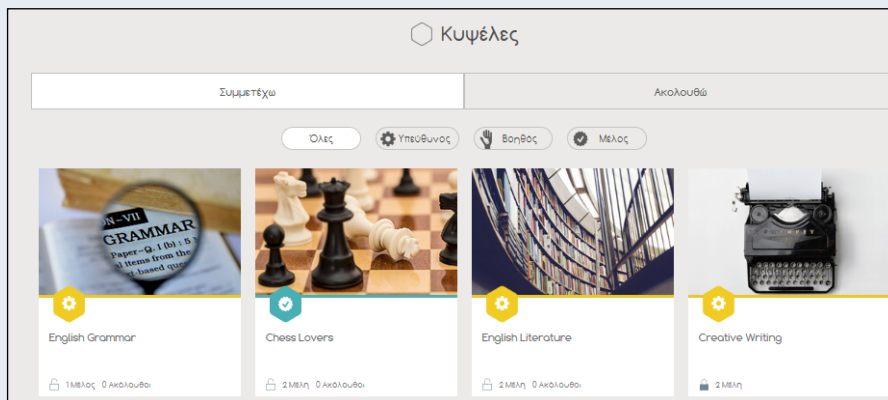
Κυψέλες

Συμμετέχω

Ακολουθώ

Όλες

Υπεύθυνος

Βοηθός

Μέλος

N – VII
GRAMMAR
Paper – Q. 1 (b) : 5
items from the
-based qu

English Grammar

1 Μέλος 0 Ακόλουθοι

Chess Lovers

2 Μέλη 0 Ακόλουθοι

English Literature

2 Μέλη 0 Ακόλουθοι

Creative Writing

2 Μέλη